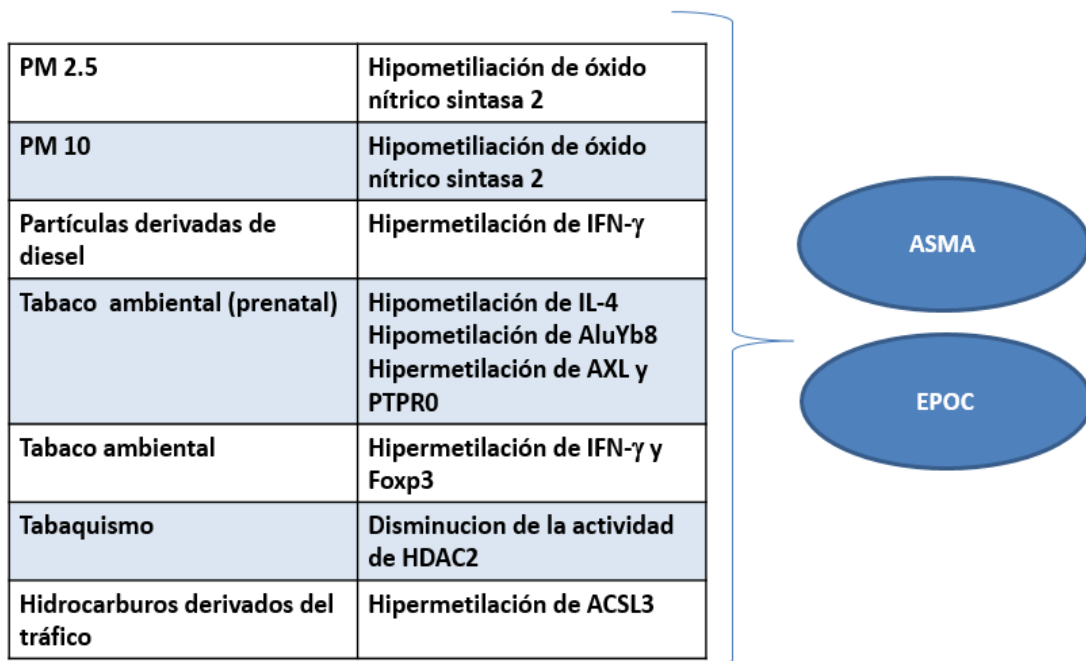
| | |
|---|---|
| PM 2.5 | Hipometiliación de óxido nítrico sintasa 2 |
| PM 10 | Hipometiliación de óxido nítrico sintasa 2 |
| Partículas derivadas de diesel | Hipermetilación de IFN-γ |
| Tabaco ambiental (prenatal) | Hipometilación de IL-4<br>Hipometilación de AluYb8<br>Hipermetilación de AXL y PTPR0 |
| Tabaco ambiental | Hipermetilación de IFN-γ y Foxp3 |
| Tabaquismo | Disminucion de la actividad de HDAC2 |
| Hidrocarburos derivados del tráfico | Hipermetilación de ACSL3 |

ASMA

EPOC